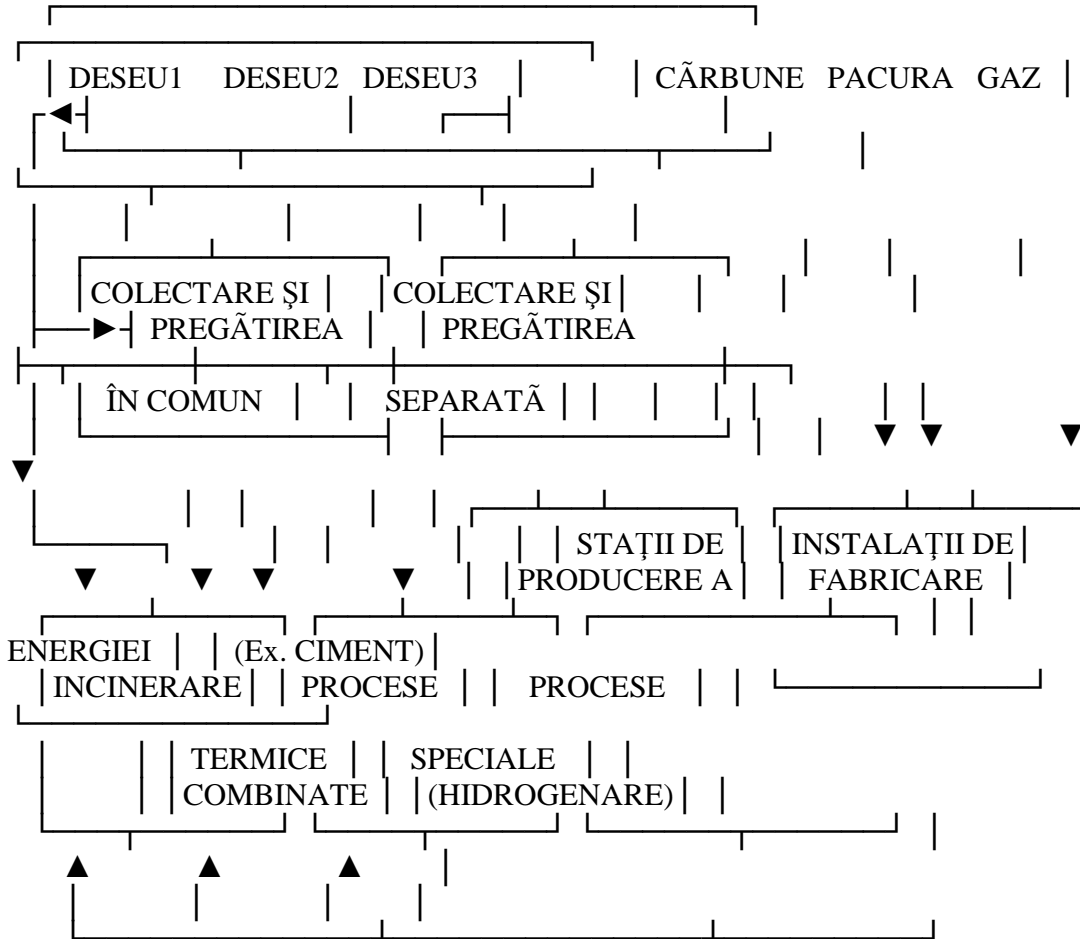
DESEU1 DESEU2 DESEU3

CÃRBUNE PACURA GAZ

COLECTARE ȘI PREGÃTIREA ÎN COMUN

COLECTARE ȘI PREGÃTIREA SEPARATÃ

STAȚII DE PRODUCERE A ENERGIEI

INSTALAȚII DE FABRICARE (Ex. CIMENT)

INCINERARE

PROCESE TERMICE COMBINATE

PROCESE SPECIALE (HIDROGENARE)